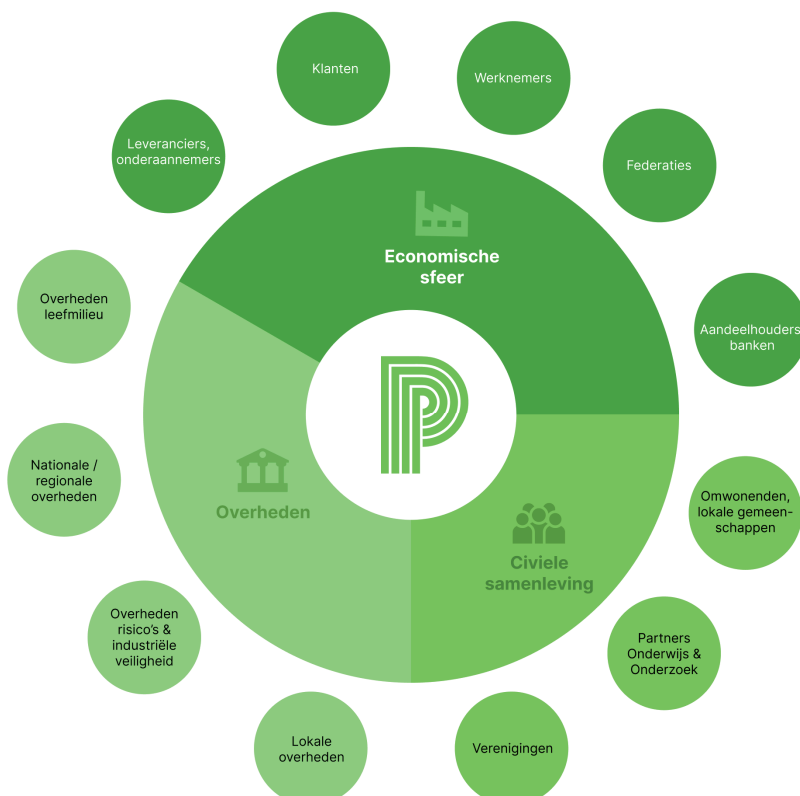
Klanten

Werknemers

Leveranciers, onderaannemers

Federaties

Economische sfeer

Overheden leefmilieu

Aandeelhouders banken

Nationale / regionale overheden

Overheden

Omwonenden, lokale gemeenschappen

Civiele samenleving

Overheden risico's & industriële veiligheid

Partners Onderwijs & Onderzoek

Lokale overheden

Verenigingen